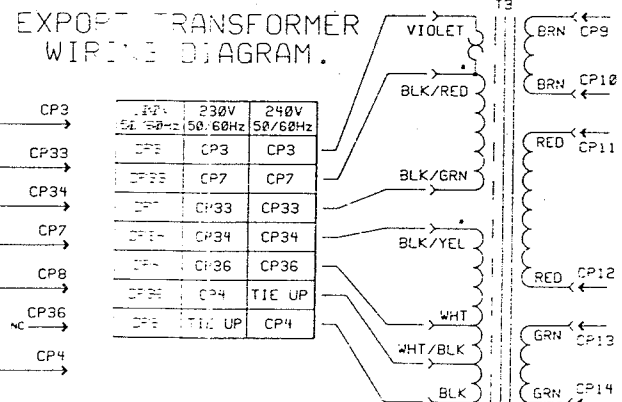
EXPOR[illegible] TRANSFORMER
WIRI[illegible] DIAGRAM.

CP3
CP33
CP34
CP7
CP8
NC CP36
CP4

| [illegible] 50/60Hz | 230V 50/60Hz | 240V 50/60Hz |
|---|---|---|
| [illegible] | CP3 | CP3 |
| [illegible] | CP7 | CP7 |
| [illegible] | CP33 | CP33 |
| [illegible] | CP34 | CP34 |
| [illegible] | CP36 | CP36 |
| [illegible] | CP4 | TIE UP |
| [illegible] | TIE UP | CP4 |

T3
VIOLET
BLK/RED
BLK/GRN
BLK/YEL
WHT
WHT/BLK
BLK

BRN CP9
BRN CP10
RED CP11
RED CP12
GRN CP13
GRN CP14